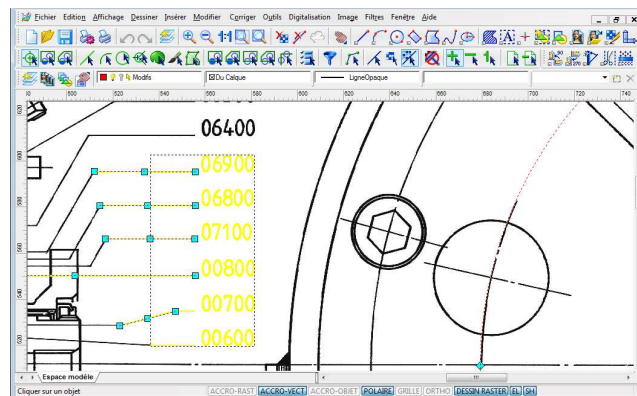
Fichier Edition Affichage Dessiner Insérer Modifier Corriger Outils Digitalisation Image Filtres Fenêtre Aide

Modifs
Du Calque
LigneOpaque

500 520 540 560 580 600 620 640 660 680 700 720

06400
06900
06800
07100
00800
00700
00600

Espace modèle

Cliquer sur un objet
ACCRO-RAST ACCRO-VECT ACCRO-OBJET POLAIRE GRILLE ORTHO DESSIN RASTER EL SH